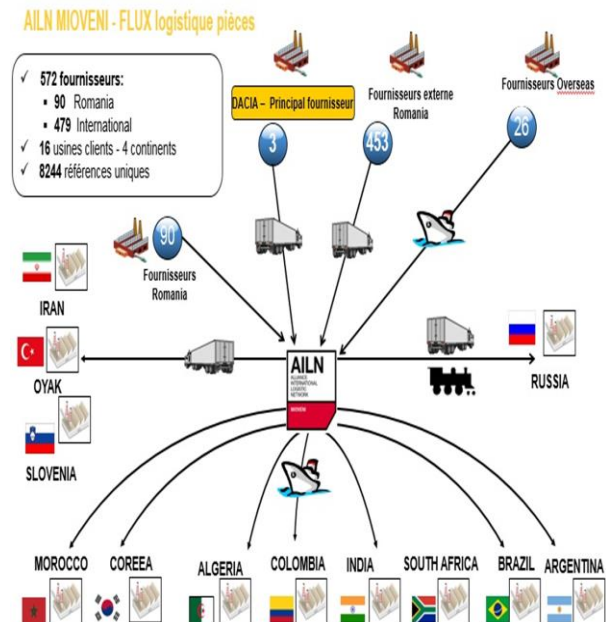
AILN MIOVENI - FLUX logistique pièces

✓ 572 fournisseurs:
▪ 90 Romania
▪ 479 International
✓ 16 usines clients - 4 continents
✓ 8244 références uniques

DACIA – Principal fournisseur

3

Fournisseurs externe Romania

453

Fournisseurs Overseas

26

90

Fournisseurs Romania

IRAN

OYAK

SLOVENIA

AILN
ALLIANCE INTERNATIONAL LOGISTIC NETWORK
MIOVENI

RUSSIA

MOROCCO

COREEA

ALGERIA

COLOMBIA

INDIA

SOUTH AFRICA

BRAZIL

ARGENTINA